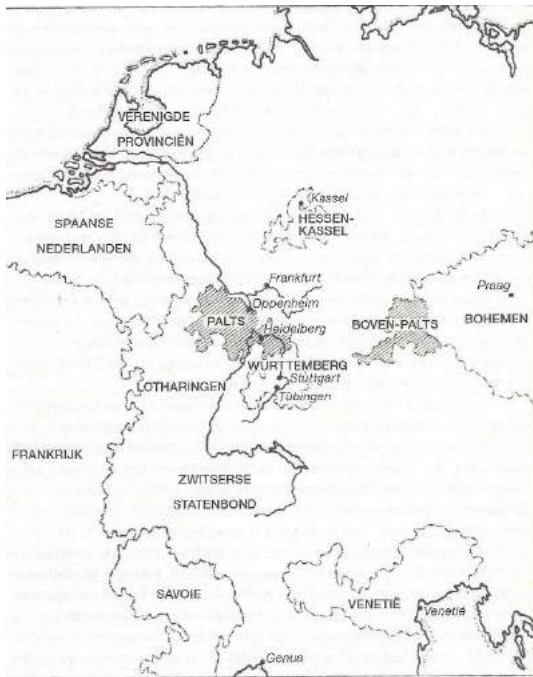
VERENIGDE
PROVINCIËN

SPAANSE
NEDERLANDEN

Kassel
HESSEN-
KASSEL

Frankfurt
Oppenheim
PALTS
Heidelberg

BOVEN-PALTS

Praag
BOHEMEN

WÜRTTEMBERG
Stuttgart
Tübingen

LOTHARINGEN

FRANKRIJK

ZWITSERSE
STATENBOND

SAVOIE

VENETIË
Venetië

Genua